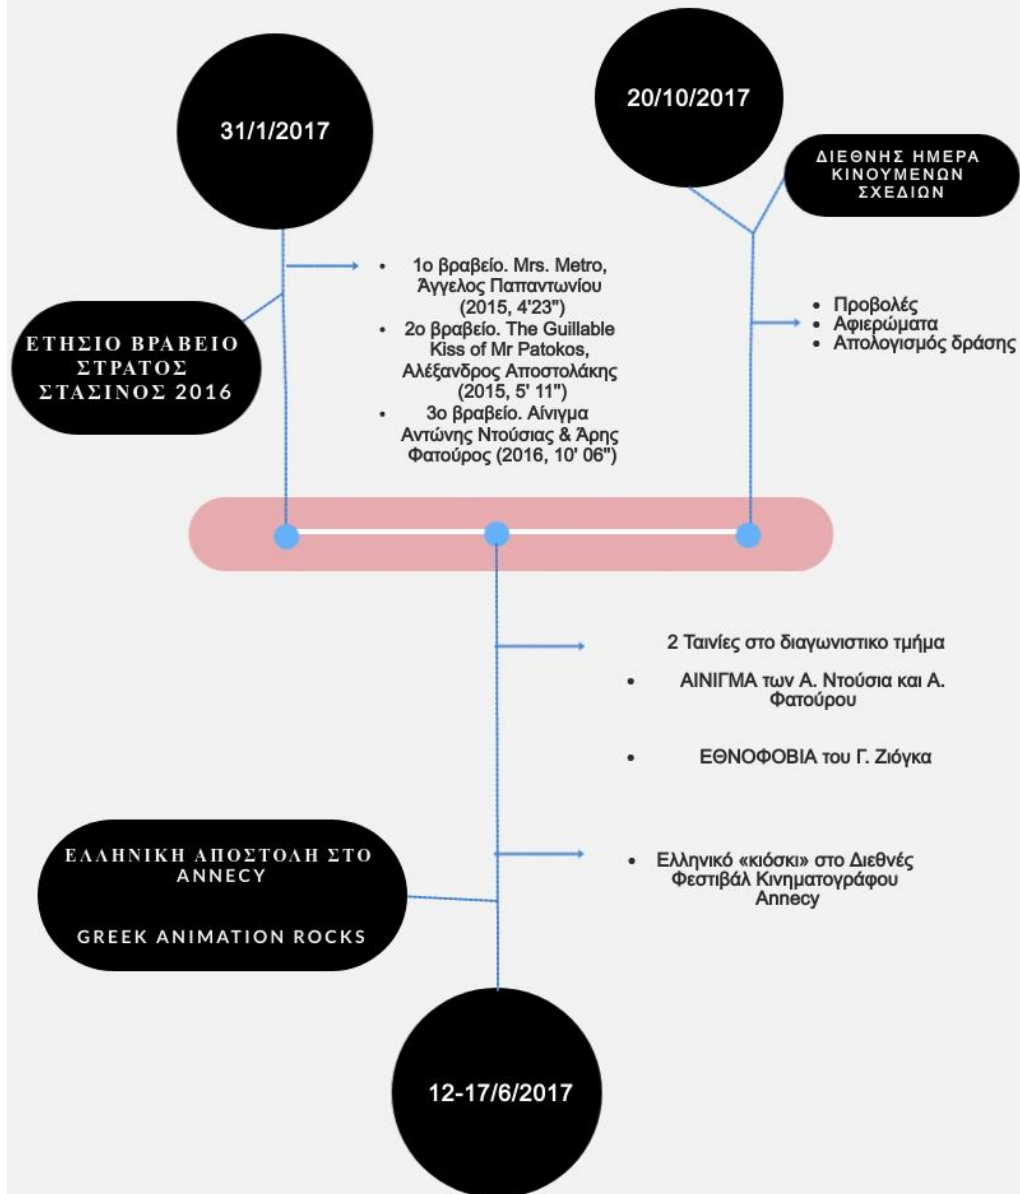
31/1/2017

ΕΤΗΣΙΟ ΒΡΑΒΕΙΟ ΣΤΡΑΤΟΣ ΣΤΑΣΙΝΟΣ 2016

- 1ο βραβείο. Mrs. Metro, Άγγελος Παπαντωνίου (2015, 4'23")
- 2ο βραβείο. The Guillable Kiss of Mr Patokos, Αλέξανδρος Αποστολάκης (2015, 5' 11")
- 3ο βραβείο. Αίνιγμα Αντώνης Ντούσιας & Άρης Φατούρος (2016, 10' 06")

20/10/2017

ΔΙΕΘΝΗΣ ΗΜΕΡΑ ΚΙΝΟΥΜΕΝΩΝ ΣΧΕΔΙΩΝ

- Προβολές
- Αφιερώματα
- Απολογισμός δράσης

2 Ταινίες στο διαγωνιστικο τμήμα

- ΑΙΝΙΓΜΑ των Α. Ντούσια και Α. Φατούρου
- ΕΘΝΟΦΟΒΙΑ του Γ. Ζιόγκα

ΕΛΛΗΝΙΚΗ ΑΠΟΣΤΟΛΗ ΣΤΟ ANNECY

GREEK ANIMATION ROCKS

- Ελληνικό «κιόσκι» στο Διεθνές Φεστιβάλ Κινηματογράφου Annecy

12-17/6/2017